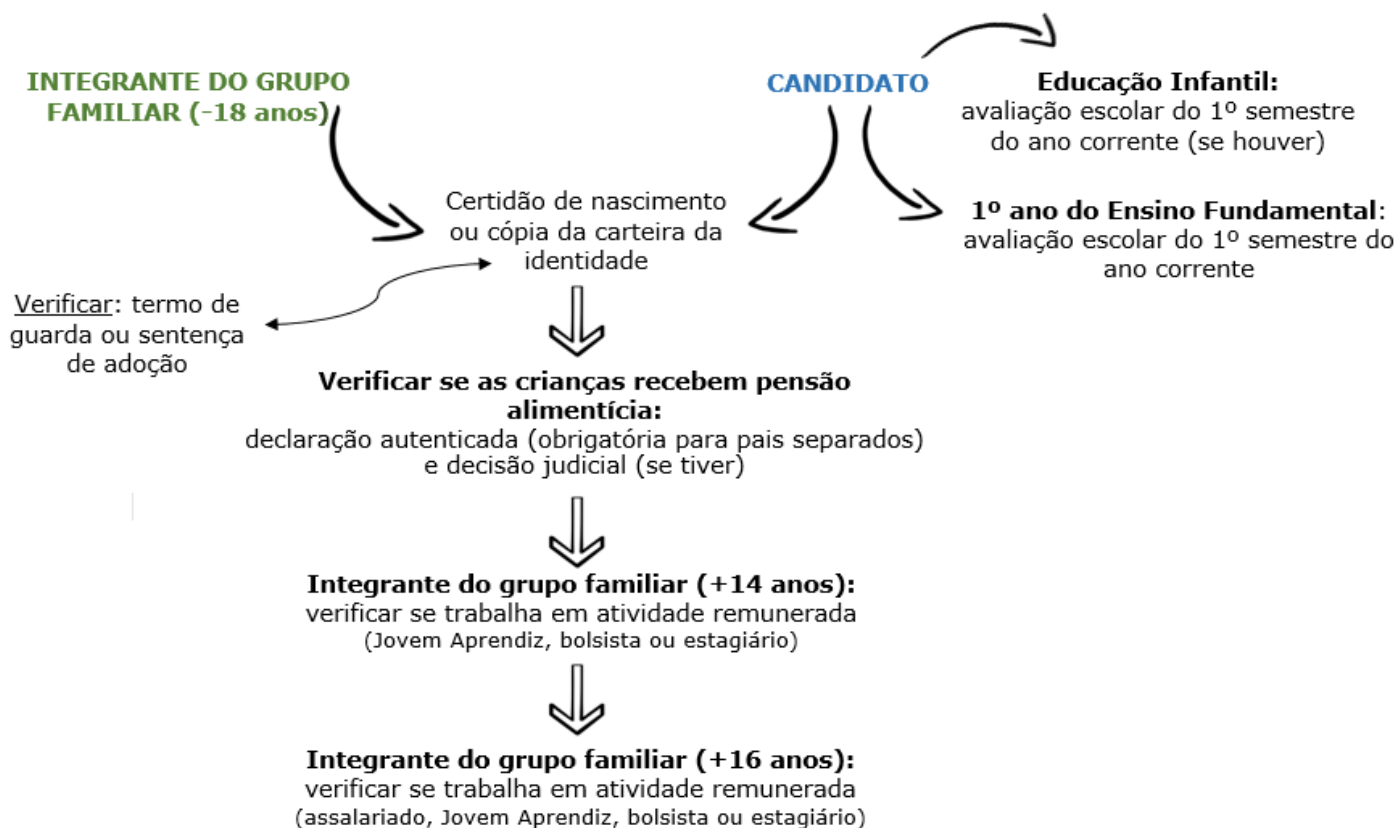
INTEGRANTE DO GRUPO FAMILIAR (-18 anos)

CANDIDATO

Educação Infantil:
avaliação escolar do 1º semestre do ano corrente (se houver)

Certidão de nascimento ou cópia da carteira da identidade

1º ano do Ensino Fundamental:
avaliação escolar do 1º semestre do ano corrente

Verificar: termo de guarda ou sentença de adoção

Verificar se as crianças recebem pensão alimentícia:
declaração autenticada (obrigatória para pais separados) e decisão judicial (se tiver)

Integrante do grupo familiar (+14 anos):
verificar se trabalha em atividade remunerada
(Jovem Aprendiz, bolsista ou estagiário)

Integrante do grupo familiar (+16 anos):
verificar se trabalha em atividade remunerada
(assalariado, Jovem Aprendiz, bolsista ou estagiário)